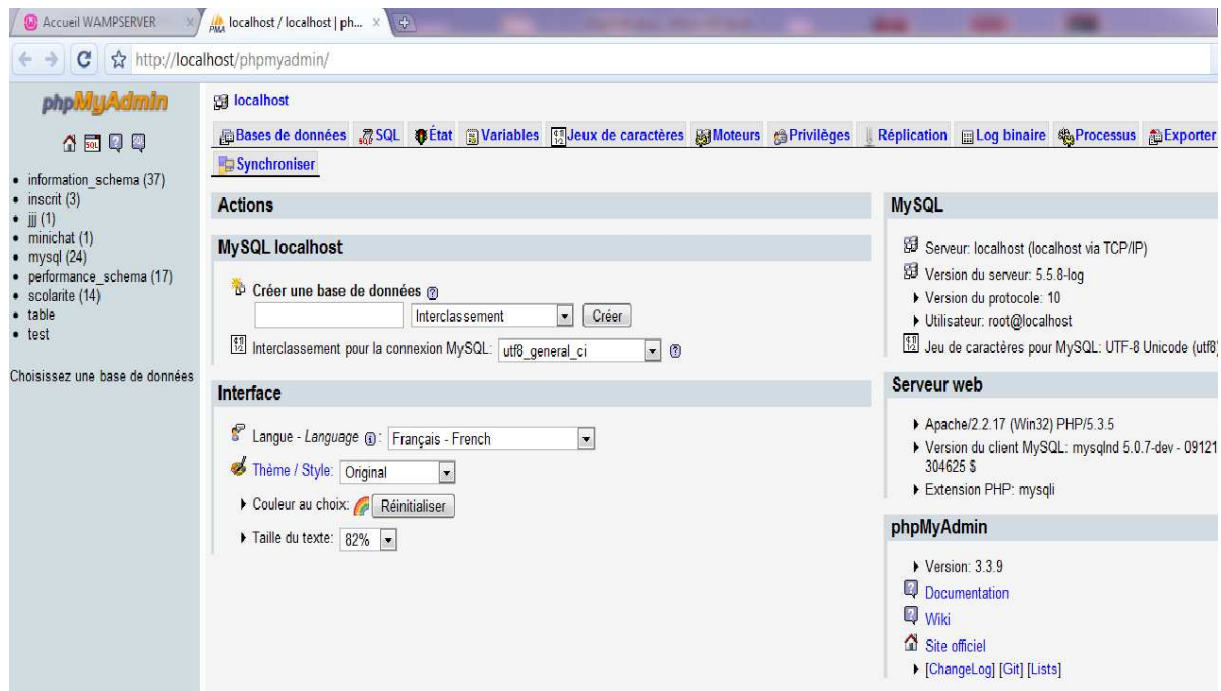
Accueil WAMPSERVER
localhost / localhost | ph...
http://localhost/phpmyadmin/

phpMyAdmin

• information_schema (37)
• inscrit (3)
• jjj (1)
• minichat (1)
• mysql (24)
• performance_schema (17)
• scolarite (14)
• table
• test

Choisissez une base de données

localhost

Bases de données | SQL | État | Variables | Jeux de caractères | Moteurs | Privilèges | Réplication | Log binaire | Processus | Exporter
Synchroniser

Actions

MySQL localhost

Créer une base de données
Interclassement | Créer
Interclassement pour la connexion MySQL: utf8_general_ci

Interface

Langue - *Language*: Français - French
Thème / Style: Original
Couleur au choix: Réinitialiser
Taille du texte: 82%

MySQL

Serveur: localhost (localhost via TCP/IP)
Version du serveur: 5.5.8-log
Version du protocole: 10
Utilisateur: root@localhost
Jeu de caractères pour MySQL: UTF-8 Unicode (utf8)

Serveur web

Apache/2.2.17 (Win32) PHP/5.3.5
Version du client MySQL: mysqlnd 5.0.7-dev - 09121 304625 $
Extension PHP: mysqli

phpMyAdmin

Version: 3.3.9
Documentation
Wiki
Site officiel
[ChangeLog] [Git] [Lists]